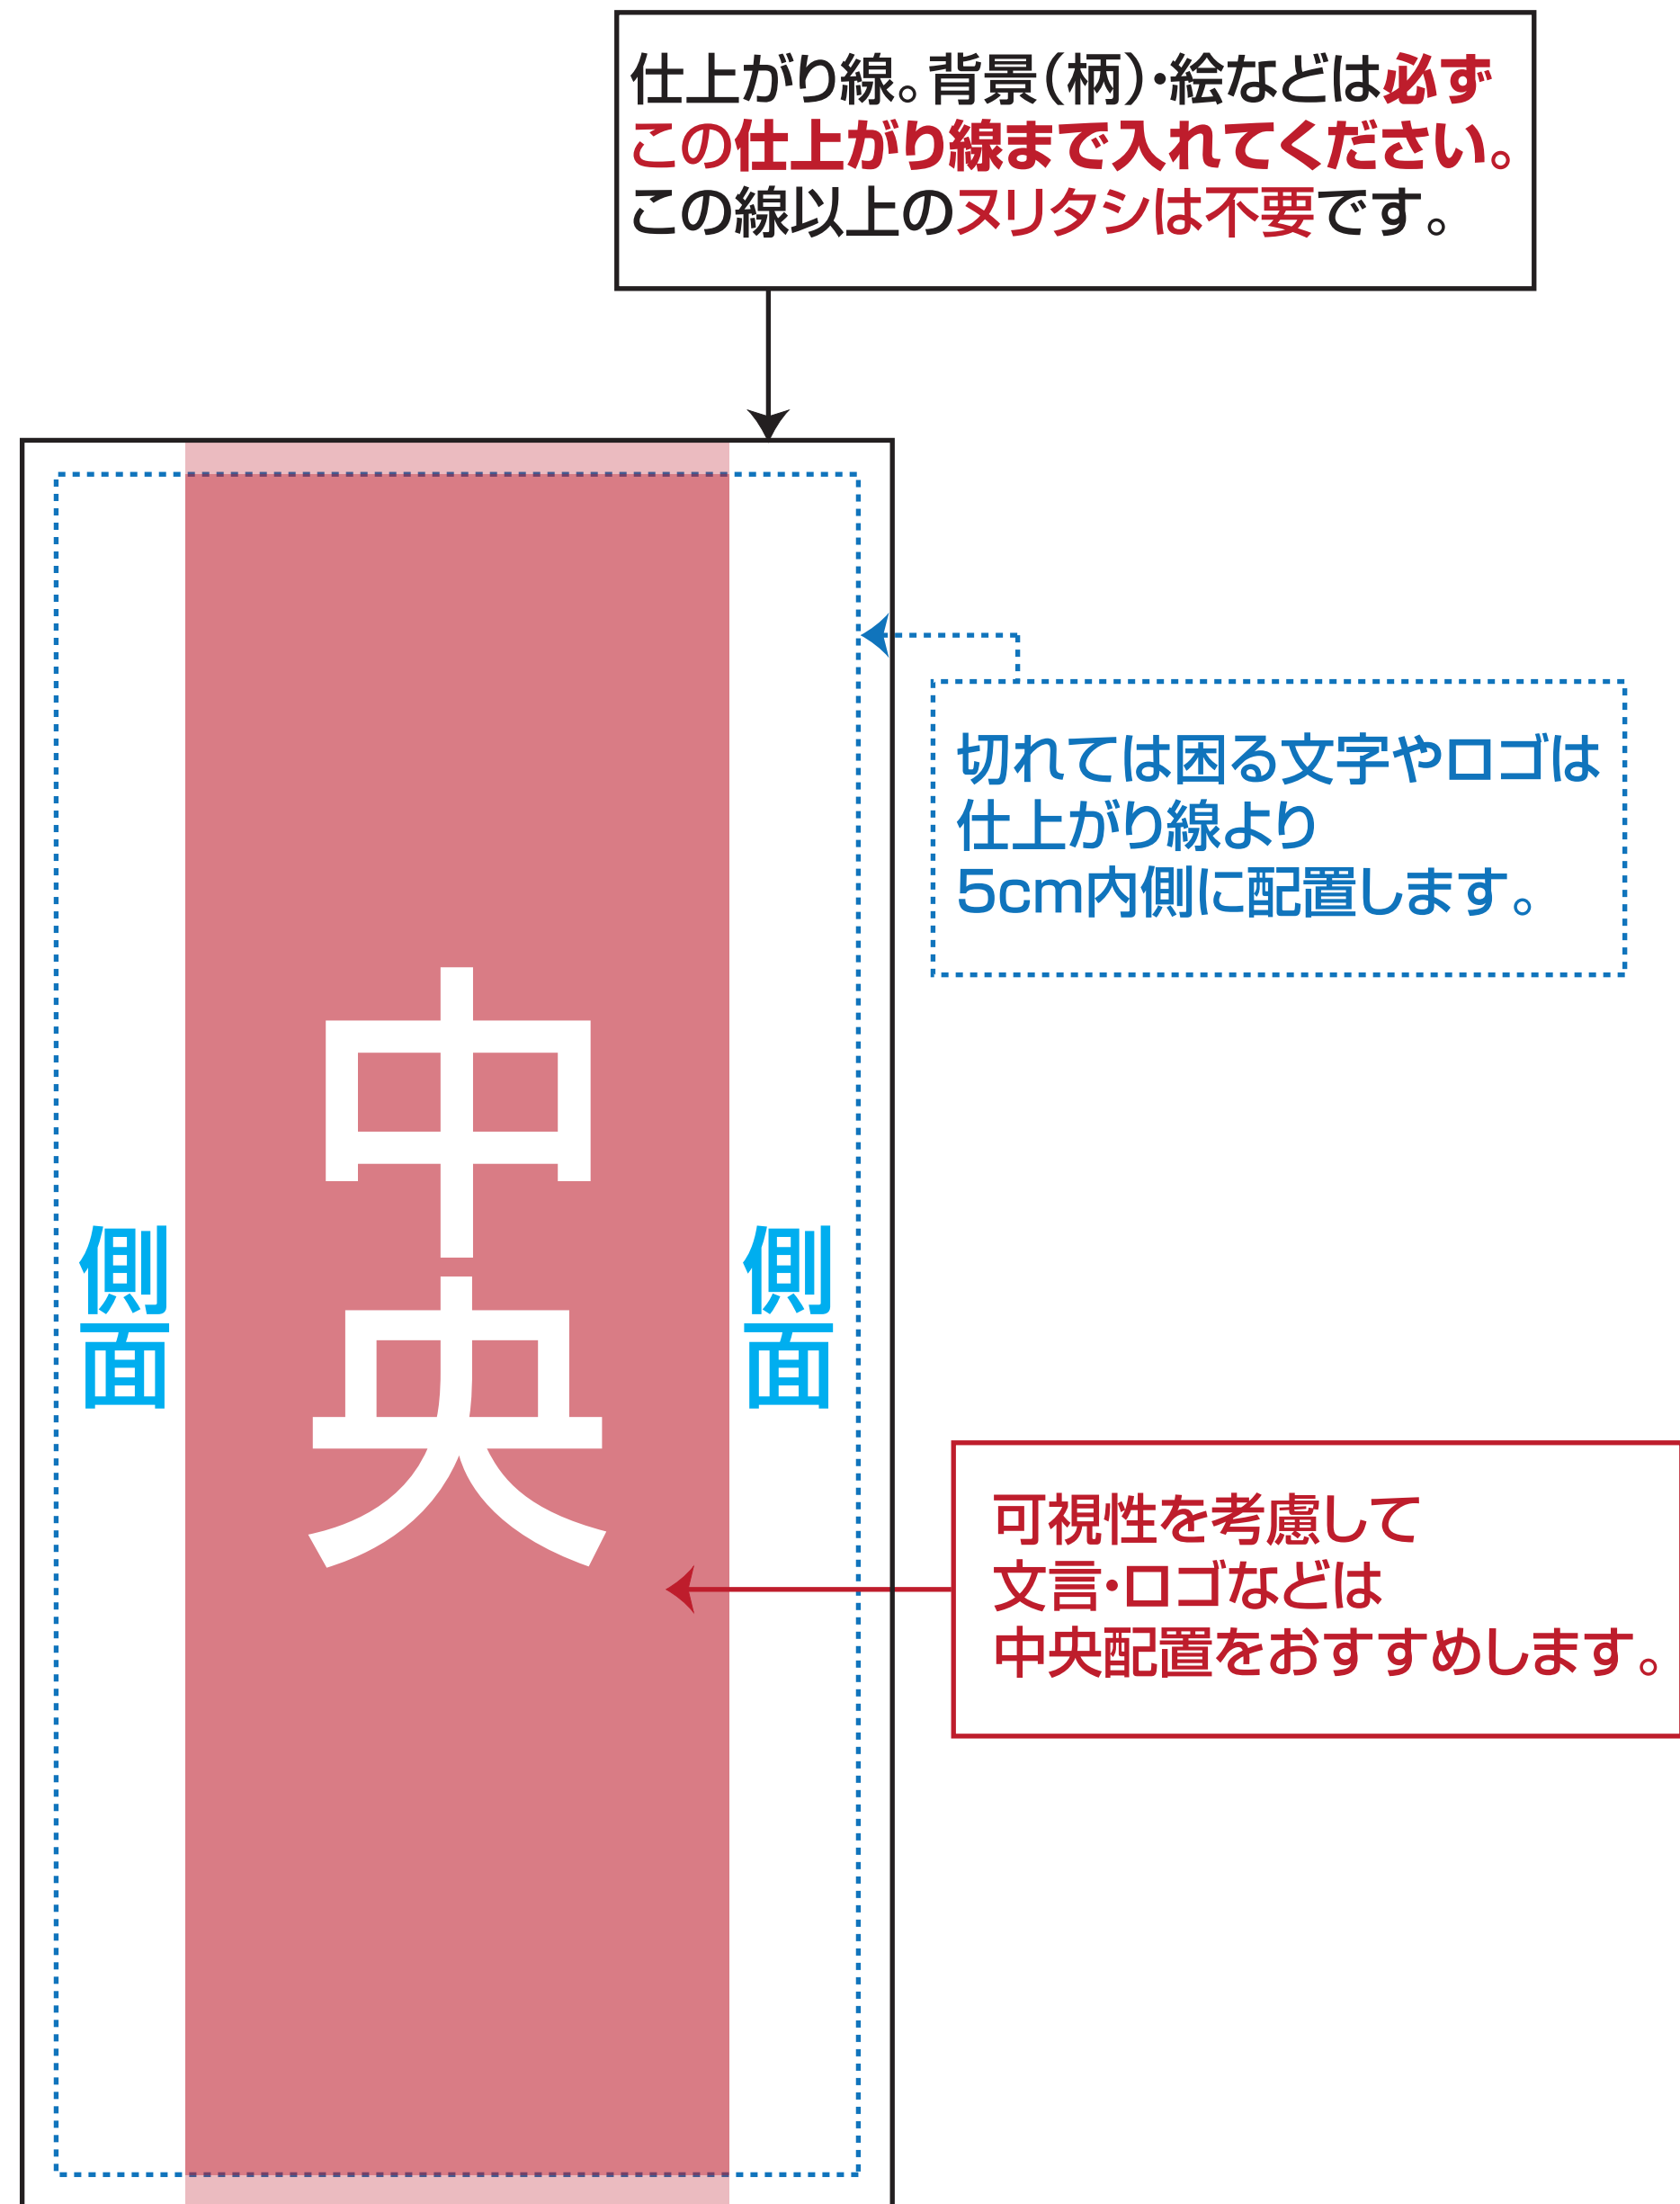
仕上がり線。背景(柄)・絵などは必ずこの仕上がり線まで入れてください。この線以上のヌリタシは不要です。

切れては困る文字やロゴは仕上がり線より5cm内側に配置します。

側面

中央

側面

可視性を考慮して文言・ロゴなどは中央配置をおすすめします。